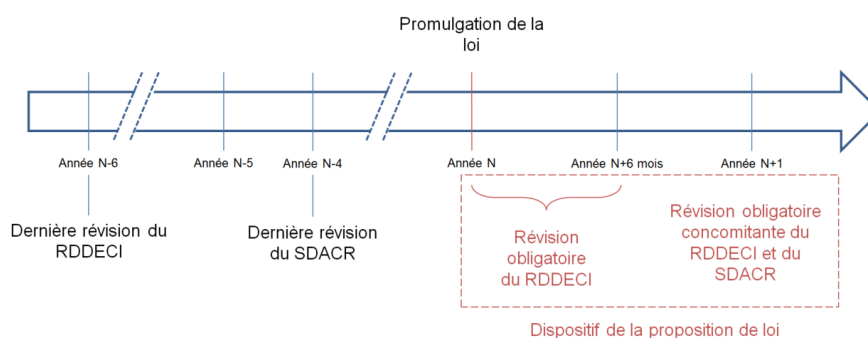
Promulgation de la loi

Année N-6

Année N-5

Année N-4

Année N

Année N+6 mois

Année N+1

Dernière révision du RDDECI

Dernière révision du SDACR

Révision obligatoire du RDDECI

Révision obligatoire concomitante du RDDECI et du SDACR

Dispositif de la proposition de loi